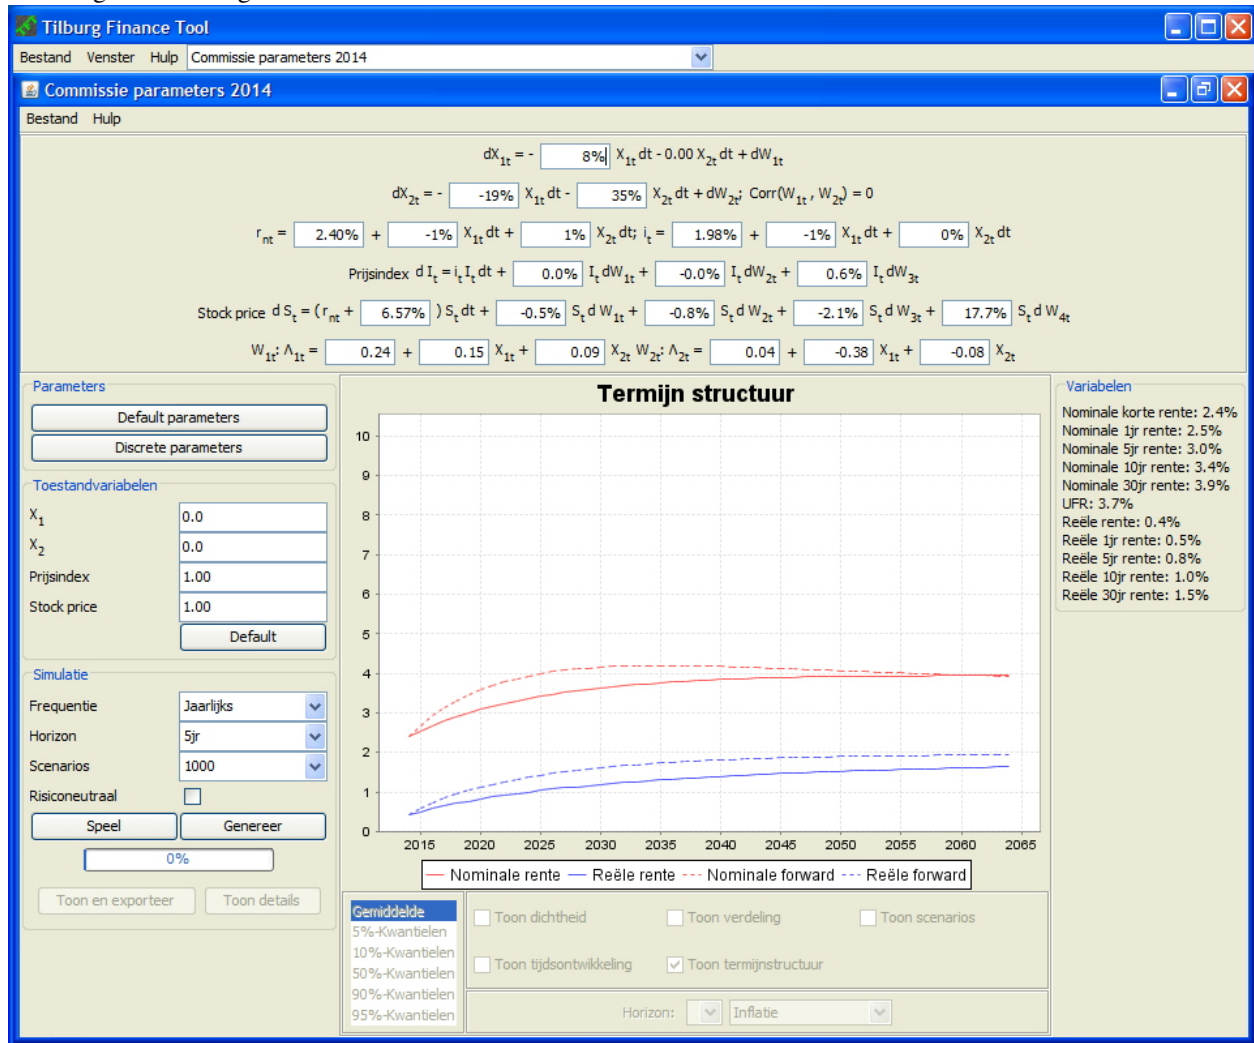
Tilburg Finance Tool

Bestand Venster Hulp Commissie parameters 2014

Commissie parameters 2014

Bestand Hulp

$dX_{1t} = -$ 8% $X_{1t}dt - 0.00\, X_{2t}dt + dW_{1t}$

$dX_{2t} = -$ -19% $X_{1t}dt -$ 35% $X_{2t}dt + dW_{2t}$; $Corr(W_{1t}, W_{2t}) = 0$

$r_{nt} =$ 2.40% + -1% $X_{1t}dt +$ 1% $X_{2t}dt$; $i_t =$ 1.98% + -1% $X_{1t}dt +$ 0% $X_{2t}dt$

Prijsindex $dI_t = i_t I_t dt +$ 0.0% $I_t dW_{1t} +$ -0.0% $I_t dW_{2t} +$ 0.6% $I_t dW_{3t}$

Stock price $dS_t = (r_{nt} +$ 6.57% $) S_t dt +$ -0.5% $S_t dW_{1t} +$ -0.8% $S_t dW_{2t} +$ -2.1% $S_t dW_{3t} +$ 17.7% $S_t dW_{4t}$

$W_{1t}$: $\Lambda_{1t} =$ 0.24 + 0.15 $X_{1t} +$ 0.09 $X_{2t}$ $W_{2t}$: $\Lambda_{2t} =$ 0.04 + -0.38 $X_{1t} +$ -0.08 $X_{2t}$

Parameters
Default parameters
Discrete parameters

Toestandvariabelen
$X_1$ 0.0
$X_2$ 0.0
Prijsindex 1.00
Stock price 1.00
Default

Simulatie
Frequentie Jaarlijks
Horizon 5jr
Scenarios 1000
Risiconeutraal
Speel Genereer
0%

Toon en exporteer Toon details

Termijn structuur

10
9
8
7
6
5
4
3
2
1
0
2015 2020 2025 2030 2035 2040 2045 2050 2055 2060 2065

Nominale rente Reële rente Nominale forward Reële forward

Variabelen
Nominale korte rente: 2.4%
Nominale 1jr rente: 2.5%
Nominale 5jr rente: 3.0%
Nominale 10jr rente: 3.4%
Nominale 30jr rente: 3.9%
UFR: 3.7%
Reële rente: 0.4%
Reële 1jr rente: 0.5%
Reële 5jr rente: 0.8%
Reële 10jr rente: 1.0%
Reële 30jr rente: 1.5%

Gemiddelde
5%-Kwantielen
10%-Kwantielen
50%-Kwantielen
90%-Kwantielen
95%-Kwantielen

Toon dichtheid Toon verdeling Toon scenarios
Toon tijdsontwikkeling Toon termijnstructuur

Horizon: Inflatie